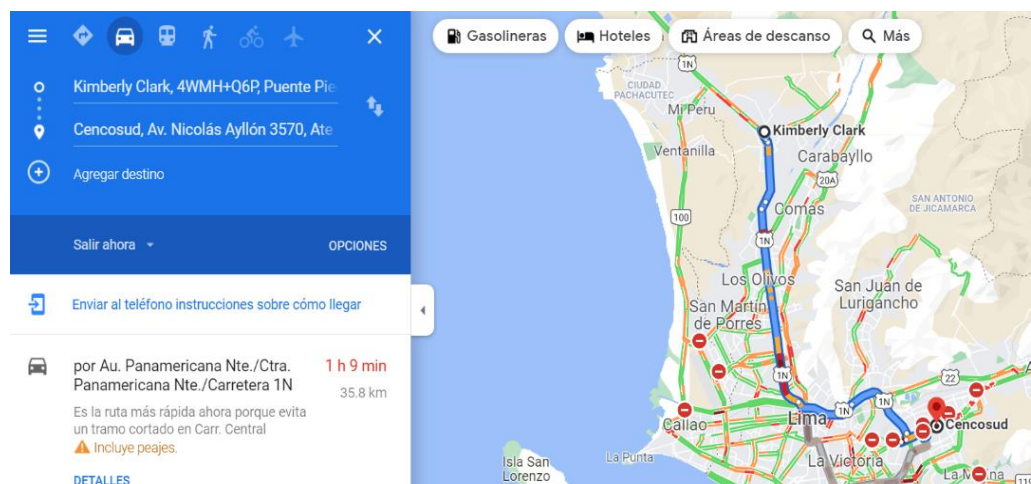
Kimberly Clark, 4WMH+Q6P, Puente Pie

Cencosud, Av. Nicolás Ayllón 3570, Ate

Agregar destino

Salir ahora

OPCIONES

Enviar al teléfono instrucciones sobre cómo llegar

por Au. Panamericana Nte./Ctra. Panamericana Nte./Carretera 1N

1 h 9 min

35.8 km

Es la ruta más rápida ahora porque evita un tramo cortado en Carr. Central

Incluye peajes.

DETALLES

Gasolineras

Hoteles

Áreas de descanso

Más

1N

CIUDAD PACHACUTEC

Mi Peru

Kimberly Clark

Ventanilla

Carabayllo

20A

SAN ANTONIO DE JICAMARCA

100

Comas

1N

Los Olivos

San Juan de Lurigancho

San Martín de Porres

22

1N

1N

1N

Callao

Lima

Cencosud

Isla San Lorenzo

La Punta

La Victoria

La Mo